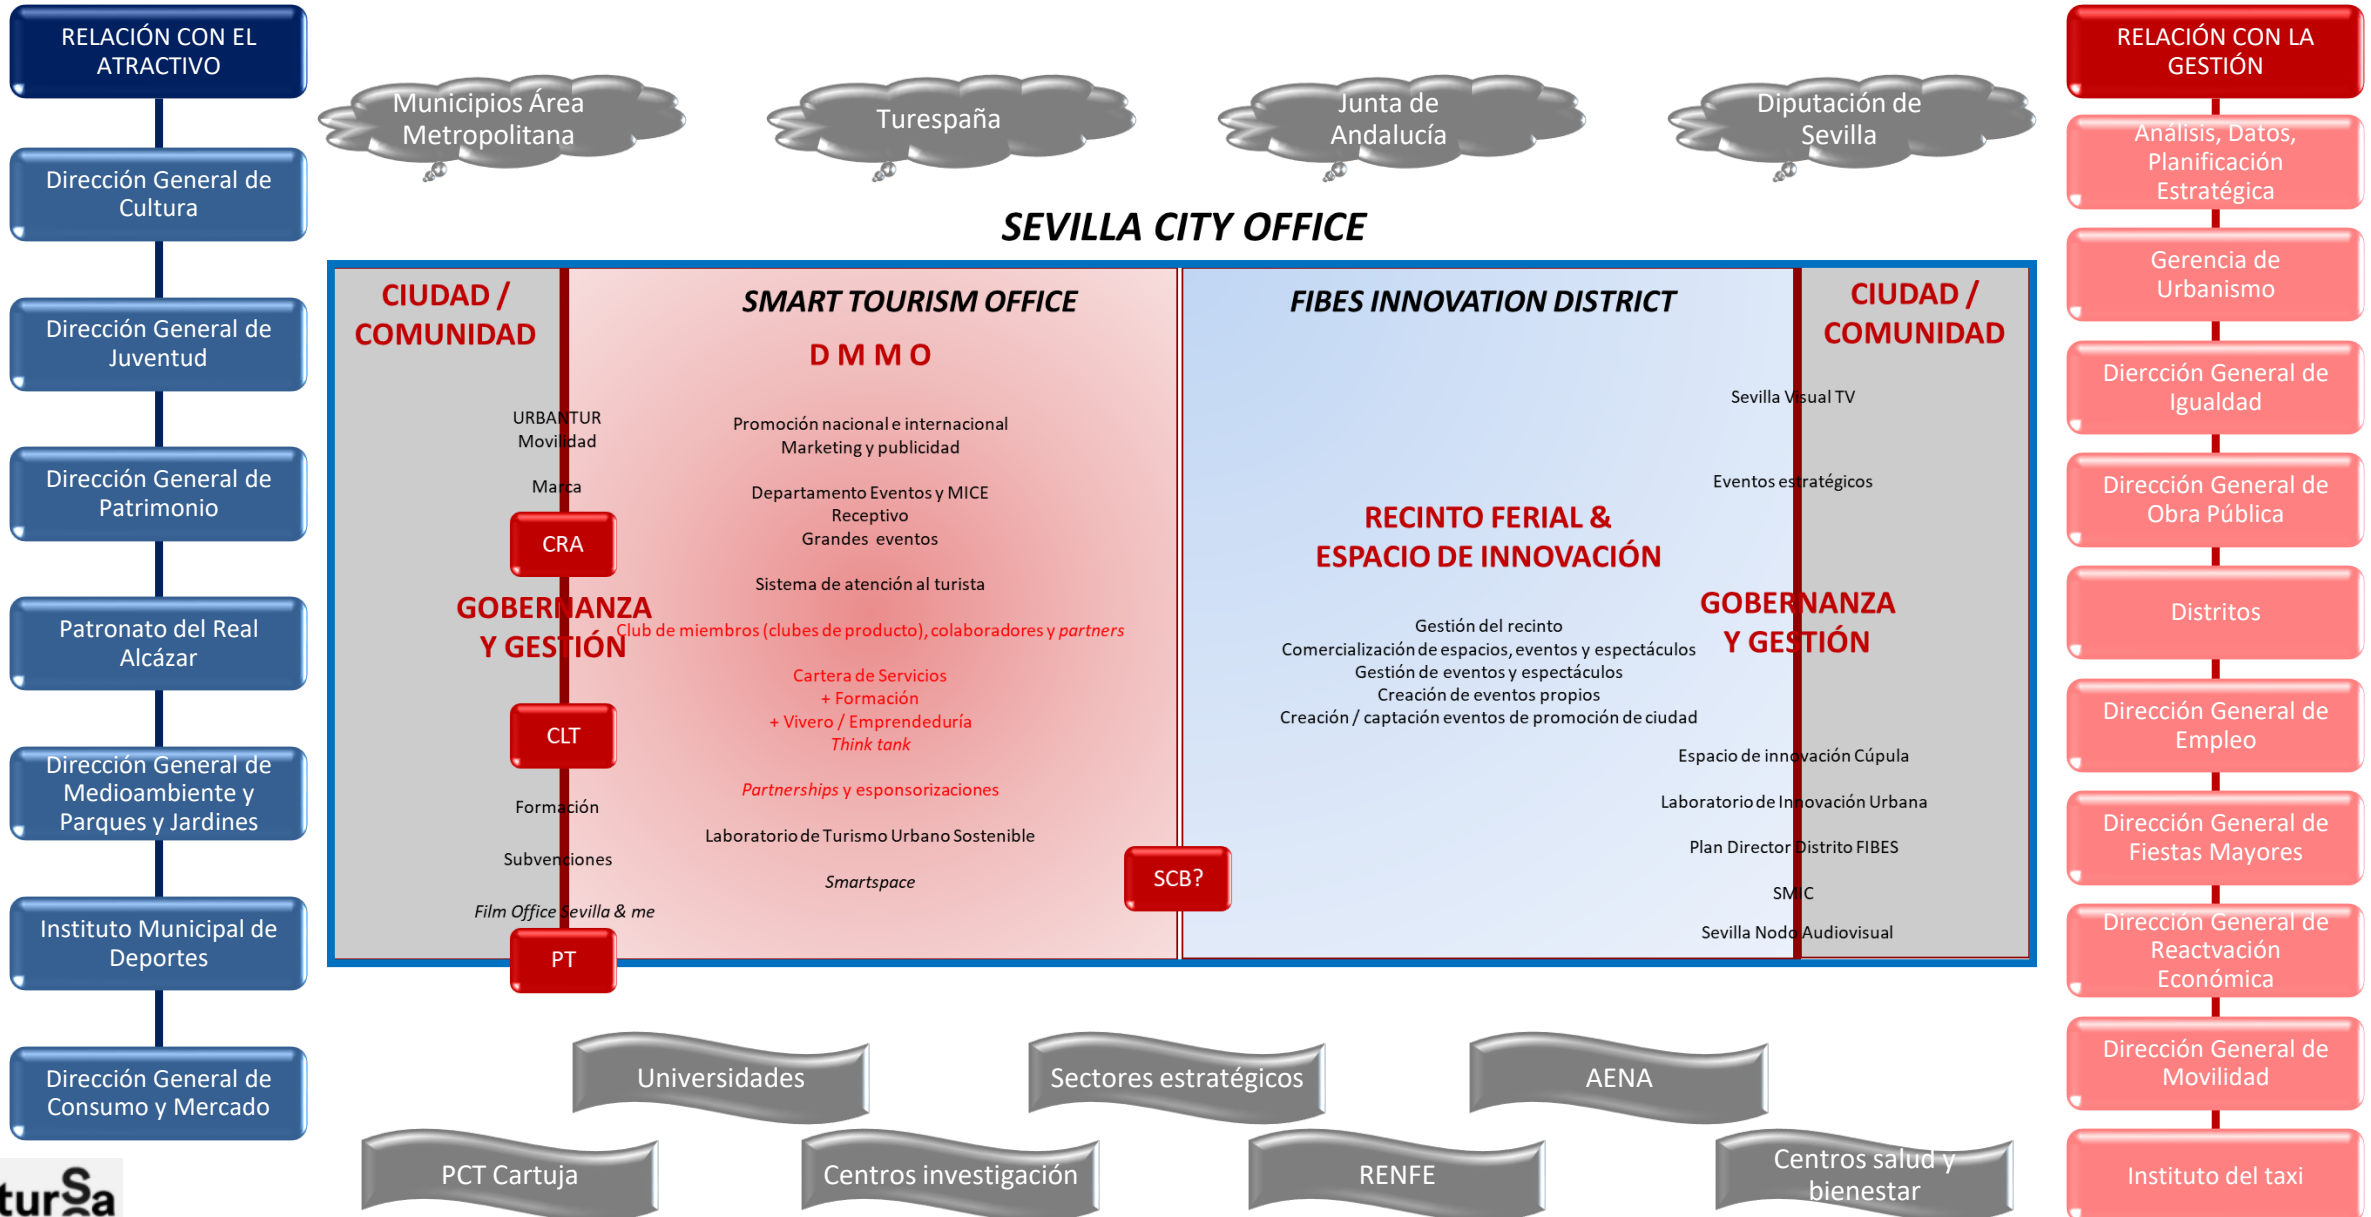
RELACIÓN CON EL ATRACTIVO

Dirección General de Cultura

Dirección General de Juventud

Dirección General de Patrimonio

Patronato del Real Alcázar

Dirección General de Medioambiente y Parques y Jardines

Instituto Municipal de Deportes

Dirección General de Consumo y Mercado

tursa

Municipios Área Metropolitana

Turespaña

Junta de Andalucía

Diputación de Sevilla

SEVILLA CITY OFFICE

CIUDAD / COMUNIDAD

URBANTUR
Movilidad

Marca

CRA

GOBERNANZA Y GESTIÓN

CLT

Formación

Subvenciones

Film Office Sevilla & me

PT

SMART TOURISM OFFICE

D M M O

Promoción nacional e internacional
Marketing y publicidad

Departamento Eventos y MICE
Receptivo
Grandes eventos

Sistema de atención al turista

Club de miembros (clubes de producto), colaboradores y partners

Cartera de Servicios
+ Formación
+ Vivero / Emprendeduría
Think tank

Partnerships y esponsorizaciones

Laboratorio de Turismo Urbano Sostenible

Smartspace

SCB?

FIBES INNOVATION DISTRICT

RECINTO FERIAL & ESPACIO DE INNOVACIÓN

Gestión del recinto
Comercialización de espacios, eventos y espectáculos
Gestión de eventos y espectáculos
Creación de eventos propios
Creación / captación eventos de promoción de ciudad

CIUDAD / COMUNIDAD

Sevilla Visual TV

Eventos estratégicos

GOBERNANZA Y GESTIÓN

Espacio de innovación Cúpula

Laboratorio de Innovación Urbana

Plan Director Distrito FIBES

SMIC

Sevilla Nodo Audiovisual

RELACIÓN CON LA GESTIÓN

Análisis, Datos, Planificación Estratégica

Gerencia de Urbanismo

Dierción General de Igualdad

Dirección General de Obra Pública

Distritos

Dirección General de Empleo

Dirección General de Fiestas Mayores

Dirección General de Reactvación Económica

Dirección General de Movilidad

Instituto del taxi

Universidades

Sectores estratégicos

AENA

PCT Cartuja

Centros investigación

RENFE

Centros salud y bienestar